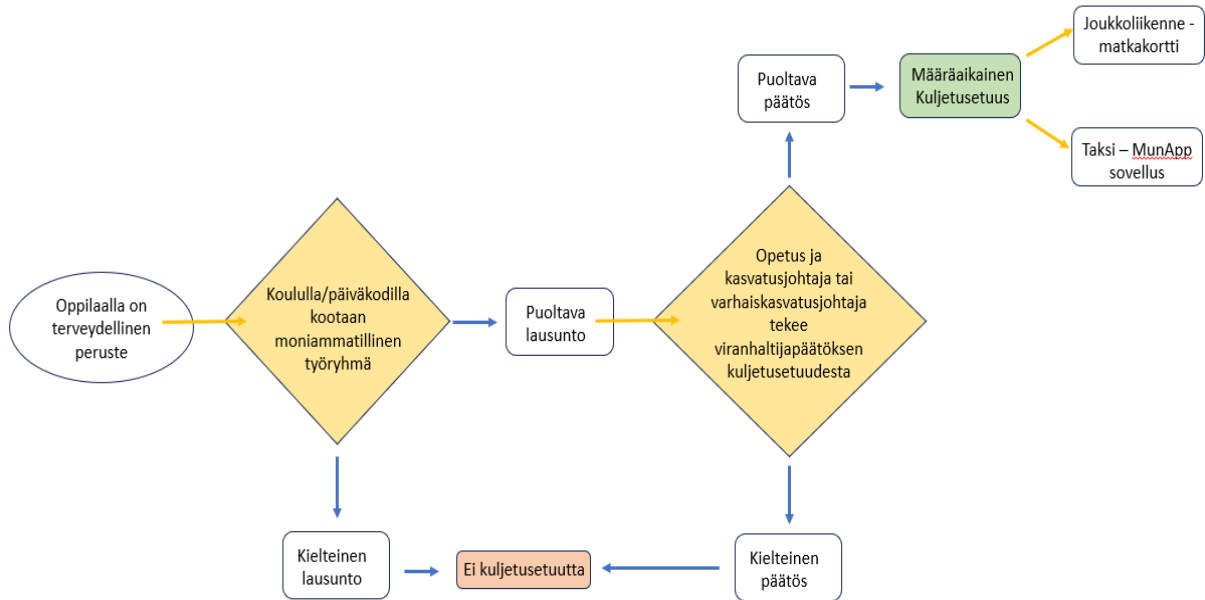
Oppilaalla on terveydellinen peruste

Koululla/päiväkodilla kootaan moniammatillinen työryhmä

Puoltava lausunto

Opetus ja kasvatusjohtaja tai varhaiskasvatusjohtaja tekee viranhaltijapäätöksen kuljetusetuudesta

Puoltava päätös

Määräaikainen Kuljetusetuus

Joukkoliikenne - matkakortti

Taksi – MunApp sovellus

Kielteinen lausunto

Ei kuljetusetuutta

Kielteinen päätös